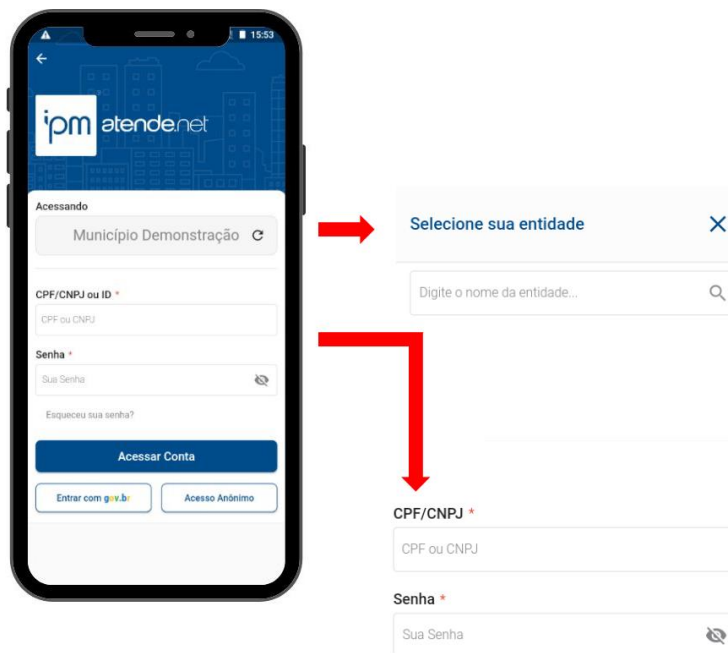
15:53

ipm atende.net

Acessando

Município Demonstração

CPF/CNPJ ou ID *

CPF ou CNPJ

Senha *

Sua Senha

Esqueceu sua senha?

Acessar Conta

Entrar com gov.br

Acesso Anônimo

Selecione sua entidade

Digite o nome da entidade...

CPF/CNPJ *

CPF ou CNPJ

Senha *

Sua Senha